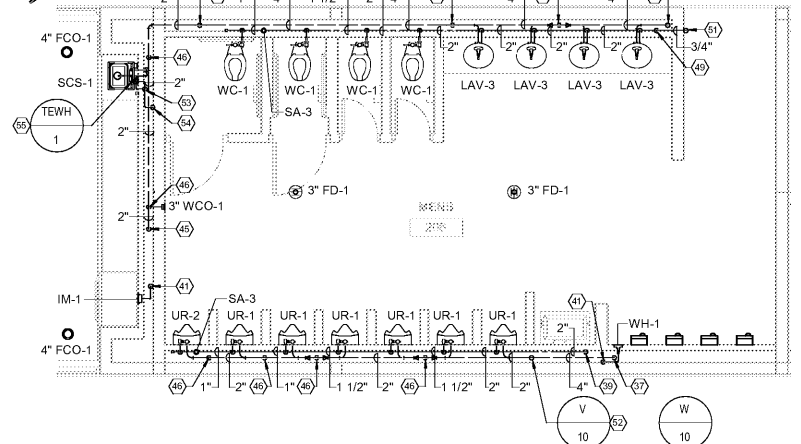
4" FCO-1
46
SCS-1
2"
53
54
TEWH
1
55
2"
WC-1
WC-1
WC-1
WC-1
SA-3
2"
2"
2"
2"
LAV-3
LAV-3
LAV-3
LAV-3
3/4"
51
49
46
2"
3" WCO-1
45
3" FD-1
3" FD-1
MENS
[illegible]
41
IM-1
SA-3
UR-2
UR-1
UR-1
UR-1
UR-1
UR-1
UR-1
41
2"
WH-1
4" FCO-1
46
1"
2"
46
1"
46
1 1/2"
46
1 1/2"
2"
2"
4"
39
37
V
10
52
W
10